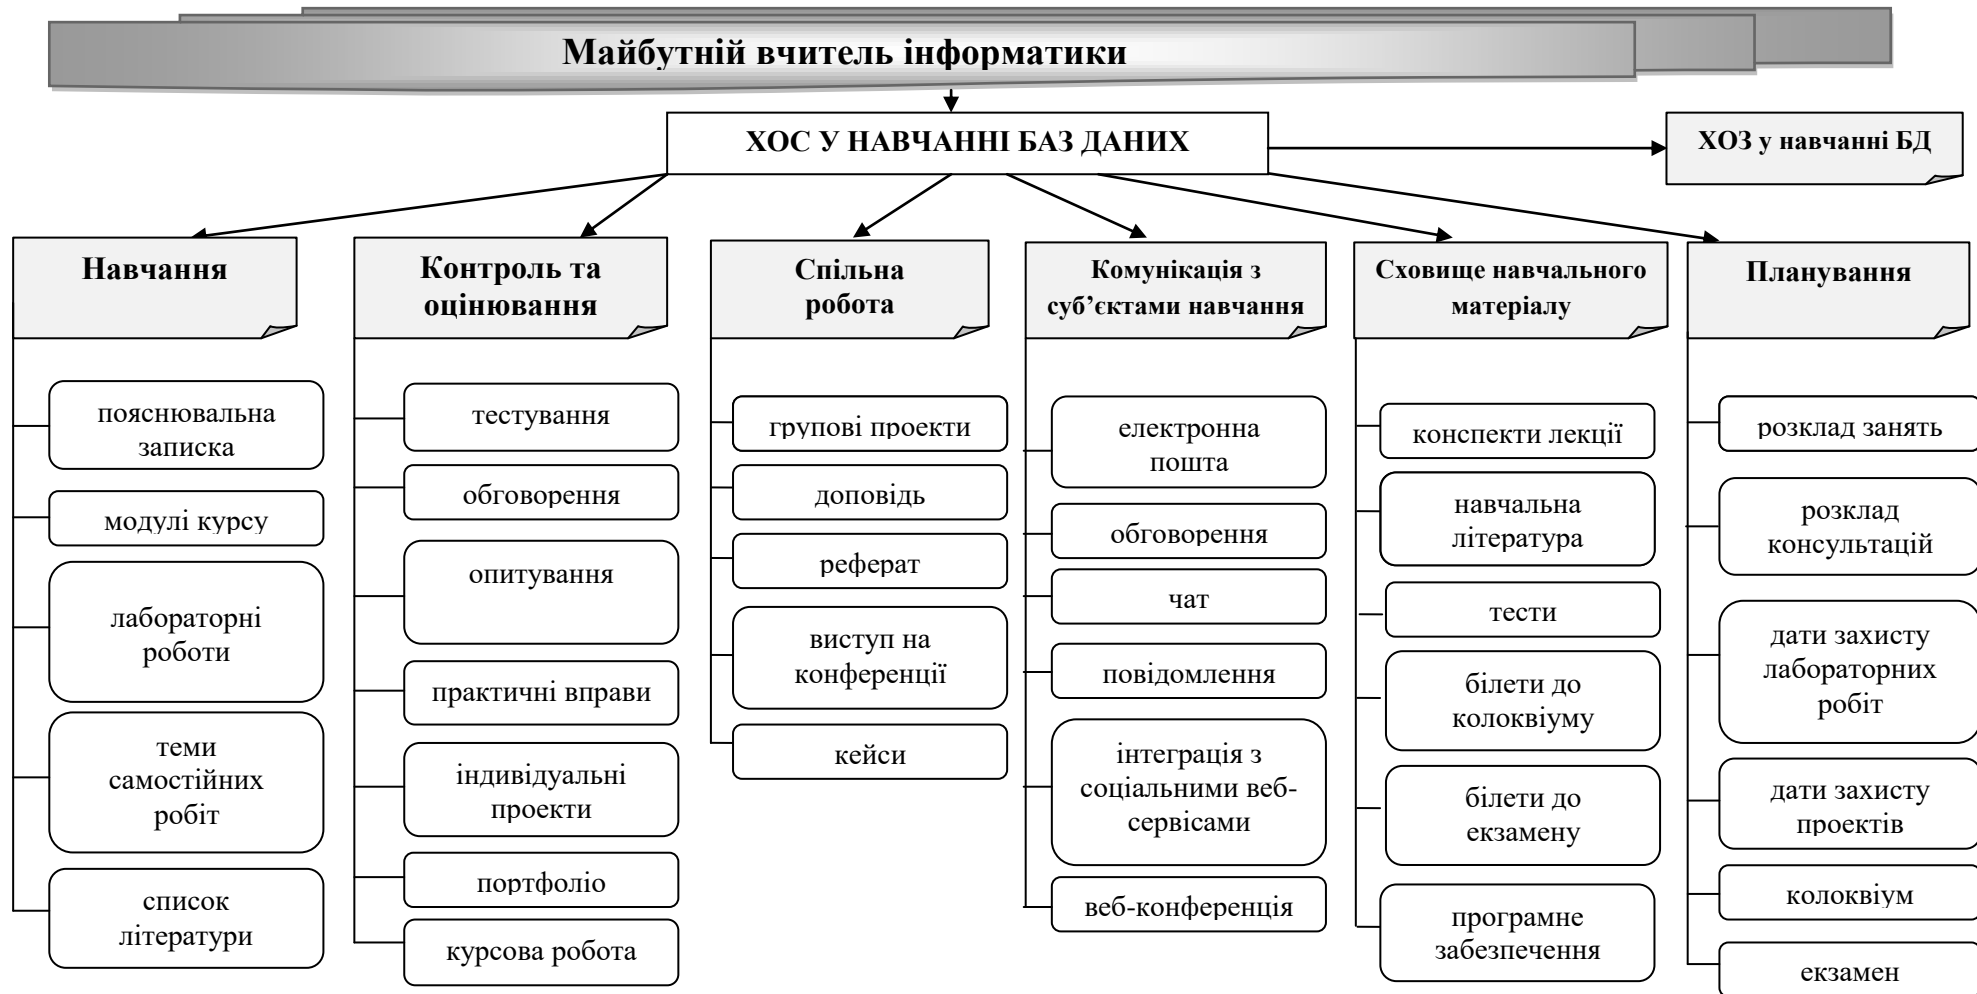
Майбутній вчитель інформатики

ХОС У НАВЧАННІ БАЗ ДАНИХ

ХОЗ у навчанні БД

Навчання

пояснювальна записка

модулі курсу

лабораторні роботи

теми самостійних робіт

список літератури

Контроль та оцінювання

тестування

обговорення

опитування

практичні вправи

індивідуальні проекти

портфоліо

курсова робота

Спільна робота

групові проекти

доповідь

реферат

виступ на конференції

кейси

Комунікація з суб'єктами навчання

електронна пошта

обговорення

чат

повідомлення

інтеграція з соціальними веб-сервісами

веб-конференція

Сховище навчального матеріалу

конспекти лекції

навчальна література

тести

білети до колоквіуму

білети до екзамену

програмне забезпечення

Планування

розклад занять

розклад консультацій

дати захисту лабораторних робіт

дати захисту проектів

колоквіум

екзамен